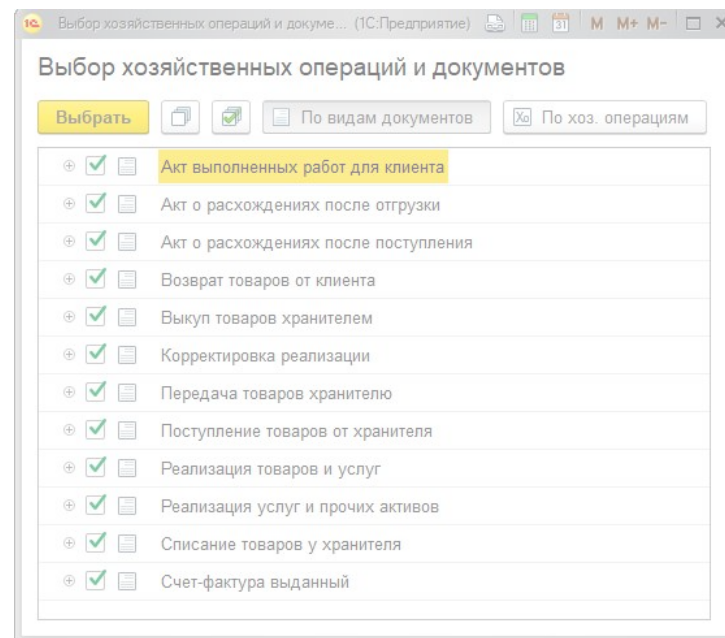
1С Выбор хозяйственных операций и докуме... (1С:Предприятие) M M+ M- □ ×

Выбор хозяйственных операций и документов

Выбрать | По видам документов | По хоз. операциям

Акт выполненных работ для клиента
Акт о расхождениях после отгрузки
Акт о расхождениях после поступления
Возврат товаров от клиента
Выкуп товаров хранителем
Корректировка реализации
Передача товаров хранителю
Поступление товаров от хранителя
Реализация товаров и услуг
Реализация услуг и прочих активов
Списание товаров у хранителя
Счет-фактура выданный